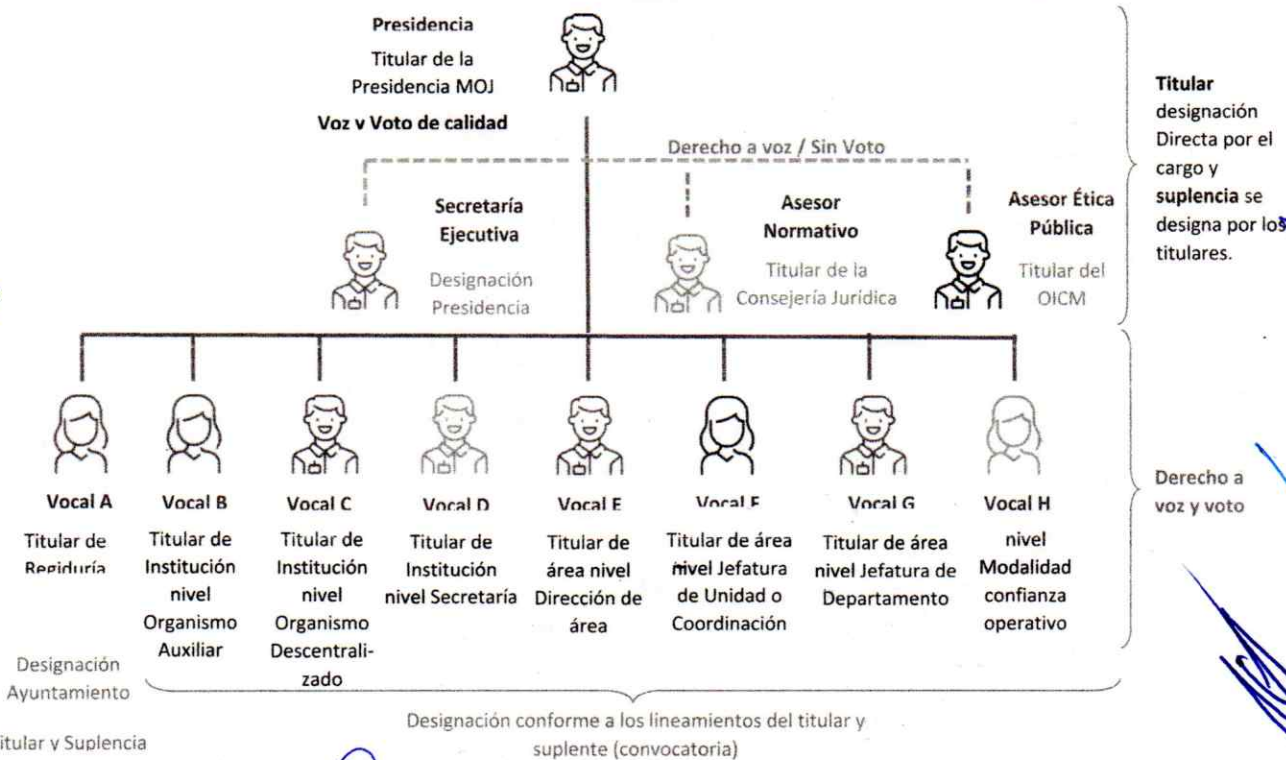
Presidencia
Titular de la Presidencia MOJ
Voz v Voto de calidad

Derecho a voz / Sin Voto

Secretaría Ejecutiva
Designación Presidencia

Asesor Normativo
Titular de la Consejería Jurídica

Asesor Ética Pública
Titular del OICM

Titular designación Directa por el cargo y suplencia se designa por los titulares.

Vocal A
Titular de Regiduría

Vocal B
Titular de Institución nivel Organismo Auxiliar

Vocal C
Titular de Institución nivel Organismo Descentralizado

Vocal D
Titular de Institución nivel Secretaría

Vocal E
Titular de área nivel Dirección de área

Vocal F
Titular de área nivel Jefatura de Unidad o Coordinación

Vocal G
Titular de área nivel Jefatura de Departamento

Vocal H
nivel Modalidad confianza operativo

Derecho a voz y voto

Designación Ayuntamiento

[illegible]itular y Suplencia

Designación conforme a los lineamientos del titular y suplente (convocatoria)